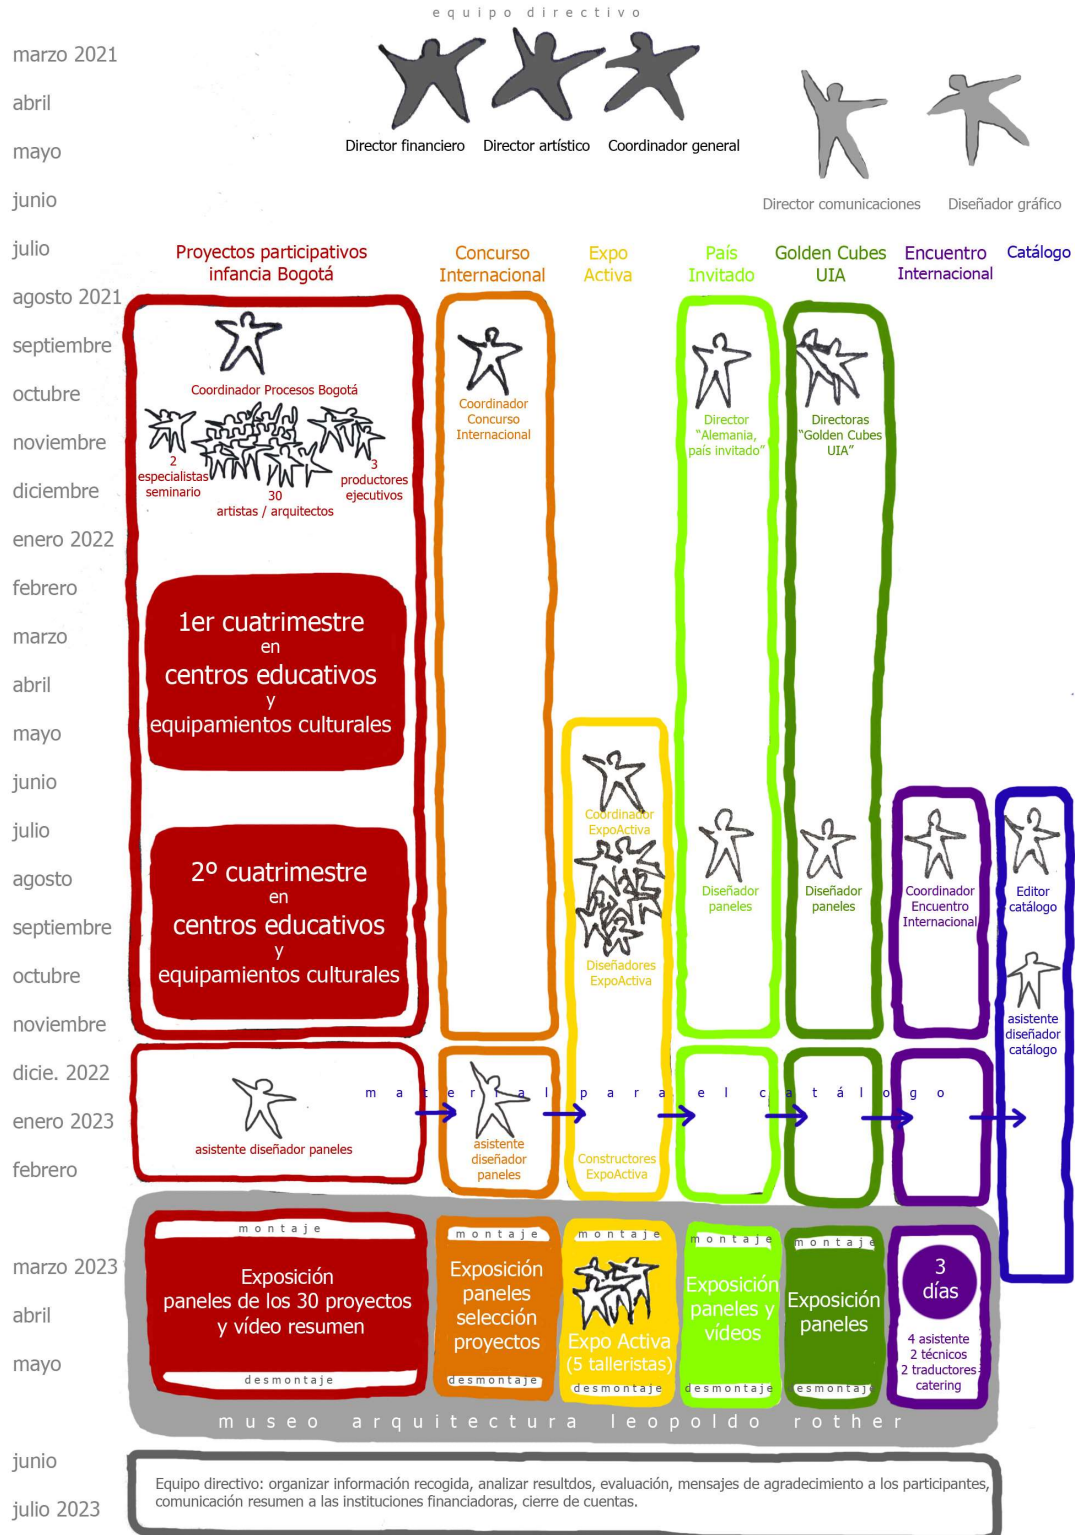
equipo directivo

Director financiero Director artístico Coordinador general

Director comunicaciones Diseñador gráfico

marzo 2021
abril
mayo
junio
julio
agosto 2021
septiembre
octubre
noviembre
diciembre
enero 2022
febrero
marzo
abril
mayo
junio
julio
agosto
septiembre
octubre
noviembre
dicie. 2022
enero 2023
febrero
marzo 2023
abril
mayo
junio
julio 2023

Proyectos participativos infancia Bogotá

Concurso Internacional

Expo Activa

País Invitado

Golden Cubes UIA

Encuentro Internacional

Catálogo

Coordinador Procesos Bogotá

2 especialistas seminario

30 artistas / arquitectos

3 productores ejecutivos

1er cuatrimestre en centros educativos y equipamientos culturales

2º cuatrimestre en centros educativos y equipamientos culturales

Coordinador Concurso Internacional

Director "Alemania, país invitado"

Directoras "Golden Cubes UIA"

Coordinador ExpoActiva

Diseñadores ExpoActiva

Diseñador paneles

Diseñador paneles

Coordinador Encuentro Internacional

Editor catálogo

asistente diseñador catálogo

asistente diseñador paneles

asistente diseñador paneles

Constructores ExpoActiva

material para el catálogo

montaje
Exposición paneles de los 30 proyectos y vídeo resumen
desmontaje

montaje
Exposición paneles selección proyectos
desmontaje

montaje
Expo Activa (5 talleristas)
desmontaje

montaje
Exposición paneles y vídeos
desmontaje

montaje
Exposición paneles
desmontaje

3 días
4 asistente
2 técnicos
2 traductores
catering

museo arquitectura leopoldo rother

Equipo directivo: organizar información recogida, analizar resultdos, evaluación, mensajes de agradecimiento a los participantes, comunicación resumen a las instituciones financiadoras, cierre de cuentas.